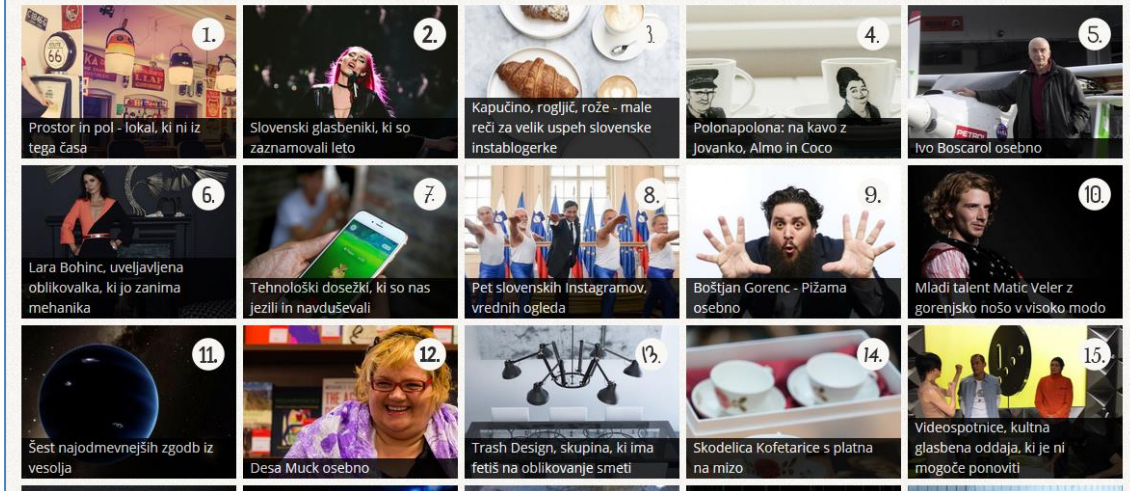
1.
Prostor in pol - lokal, ki ni iz tega časa

2.
Slovenski glasbeniki, ki so zaznamovali leto

3.
Kapučino, rogljič, rože - male reči za velik uspeh slovenske instablogerke

4.
Polonapolona: na kavo z Jovanko, Almo in Coco

5.
Ivo Boscarol osebno

6.
Lara Bohinc, uveljavljena oblikovalka, ki jo zanima mehanika

7.
Tehnološki dosežki, ki so nas jezili in navduševali

8.
Pet slovenskih Instagramov, vrednih ogleda

9.
Boštjan Gorenc - Pižama osebno

10.
Mladi talent Matic Veler z gorenjsko nošo v visoko modo

11.
Šest najodmevnejših zgodb iz vesolja

12.
Desa Muck osebno

13.
Trash Design, skupina, ki ima fetiš na oblikovanje smeti

14.
Skodelica Kofetarice s platna na mizo

15.
Videospotnice, kultna glasbena oddaja, ki je ni mogoče ponoviti